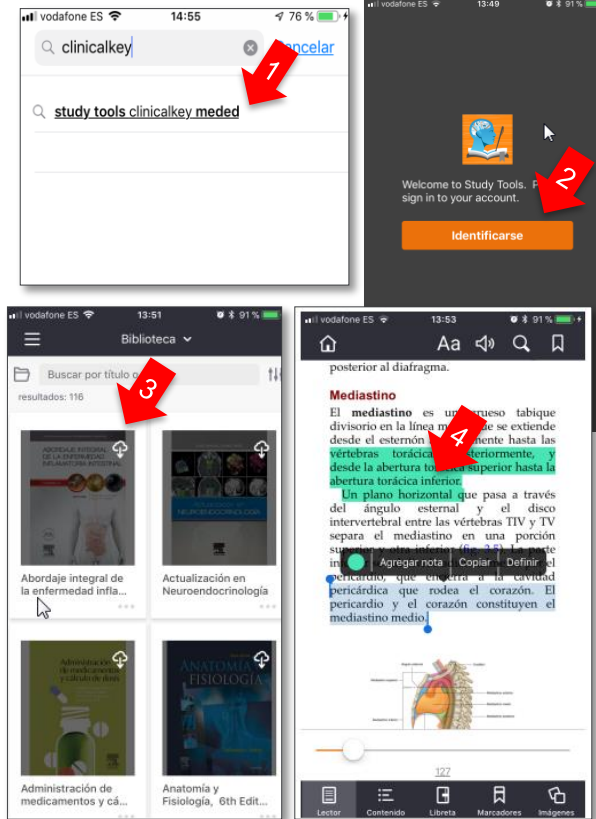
vodafone ES 14:55 76 %

clinicalkey

Cancelar

1

study tools clinicalkey meded

vodafone ES 13:49 91 %

2

Welcome to Study Tools. P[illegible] sign in to your account.

Identificarse

vodafone ES 13:51 91 %

Biblioteca

Buscar por título o

resultados: 116

3

ABORDAJE INTEGRAL DE LA ENFERMEDAD INFLAMATORIA INTESTINAL

NEUROENDOCRINOLOGÍA

Abordaje integral de la enfermedad infla...

Actualización en Neuroendocrinología

Administración de medicamentos y cálculo de dosis

ANATOMÍA y FISIOLOGÍA

Administración de medicamentos y cá...

Anatomía y Fisiología, 6th Edit...

vodafone ES 13:53 91 %

Aa

posterior al diafragma.

Mediastino

El mediastino es un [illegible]rueso tabique divisorio en la línea m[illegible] se extiende desde el esternón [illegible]mente hasta las vértebras torácica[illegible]steriormente, y desde la abertura to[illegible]ica superior hasta la abertura torácica inferior.

4

Un plano horizontal que pasa a través del ángulo esternal y el disco intervertebral entre las vértebras TIV y TV separa el mediastino en una porción super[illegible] (fig. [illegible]). La parte in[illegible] pericardio, que encierra a la cavidad pericárdica que rodea el corazón. El pericardio y el corazón constituyen el mediastino medio.

Agregar nota Copiar Definir

127

Lector Contenido Libreta Marcadores Imágenes